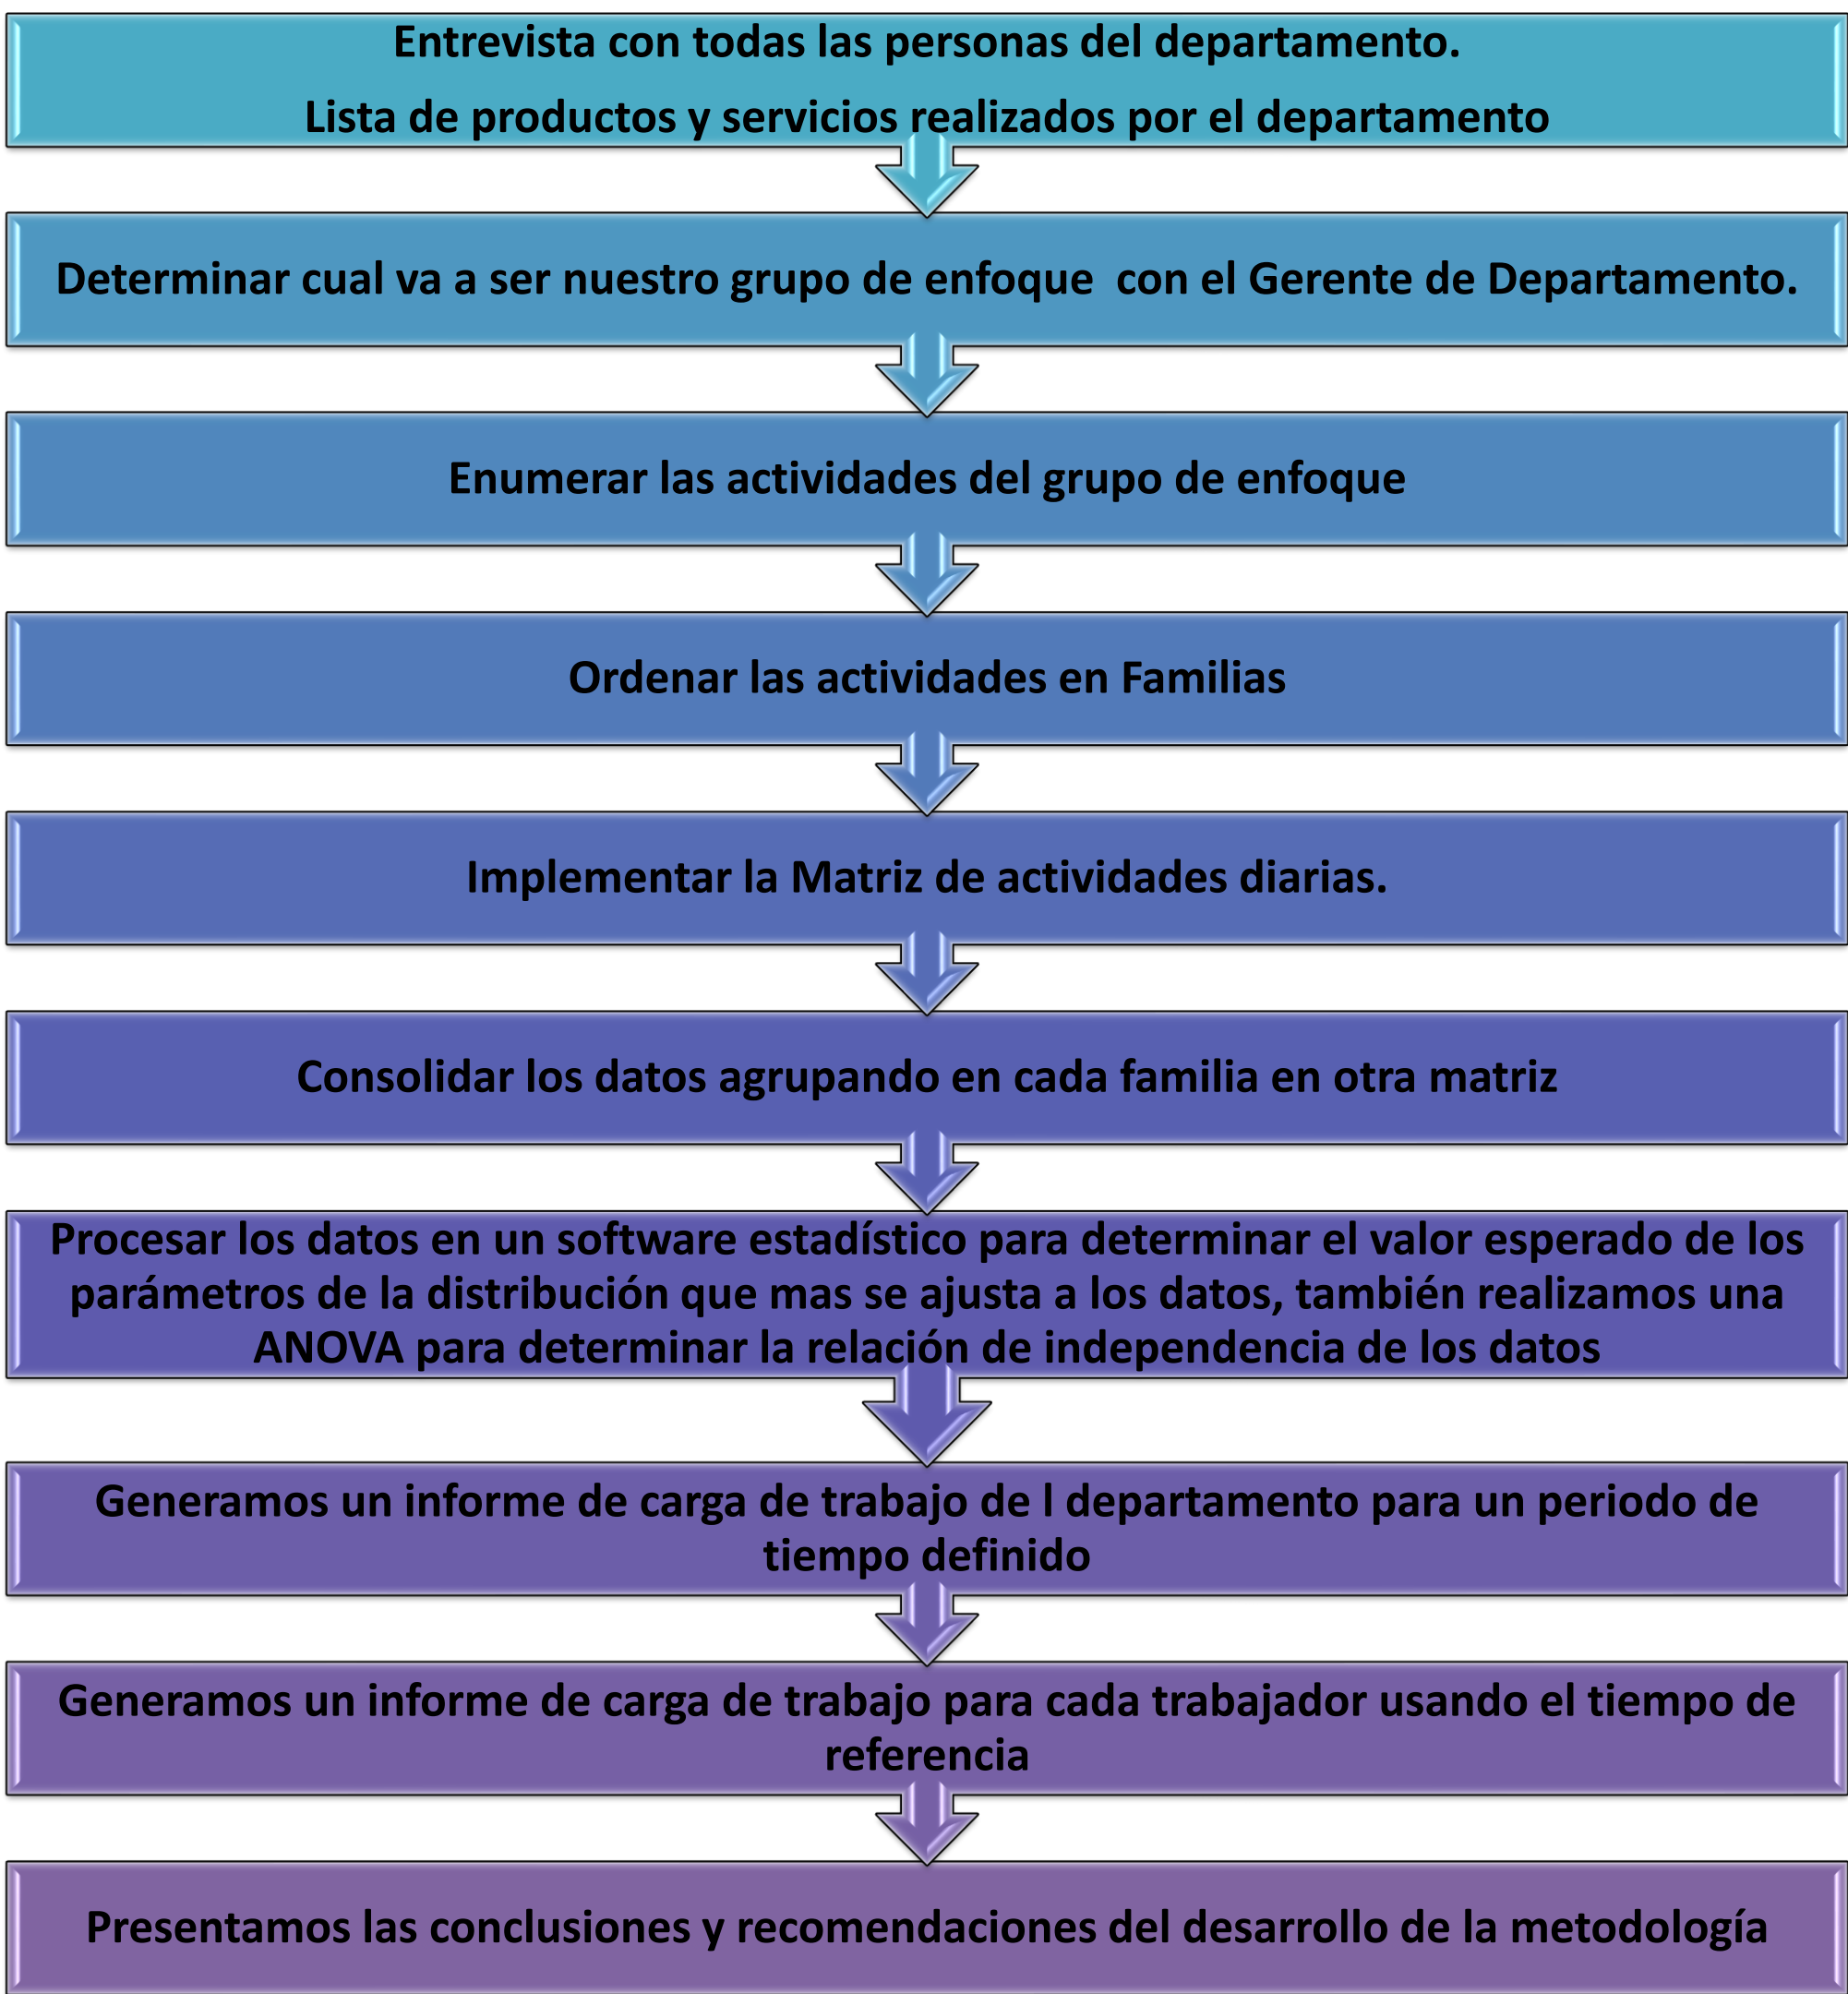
Entrevista con todas las personas del departamento.

Lista de productos y servicios realizados por el departamento

Determinar cual va a ser nuestro grupo de enfoque con el Gerente de Departamento.

Enumerar las actividades del grupo de enfoque

Ordenar las actividades en Familias

Implementar la Matriz de actividades diarias.

Consolidar los datos agrupando en cada familia en otra matriz

Procesar los datos en un software estadístico para determinar el valor esperado de los parámetros de la distribución que mas se ajusta a los datos, también realizamos una ANOVA para determinar la relación de independencia de los datos

Generamos un informe de carga de trabajo de l departamento para un periodo de tiempo definido

Generamos un informe de carga de trabajo para cada trabajador usando el tiempo de referencia

Presentamos las conclusiones y recomendaciones del desarrollo de la metodología